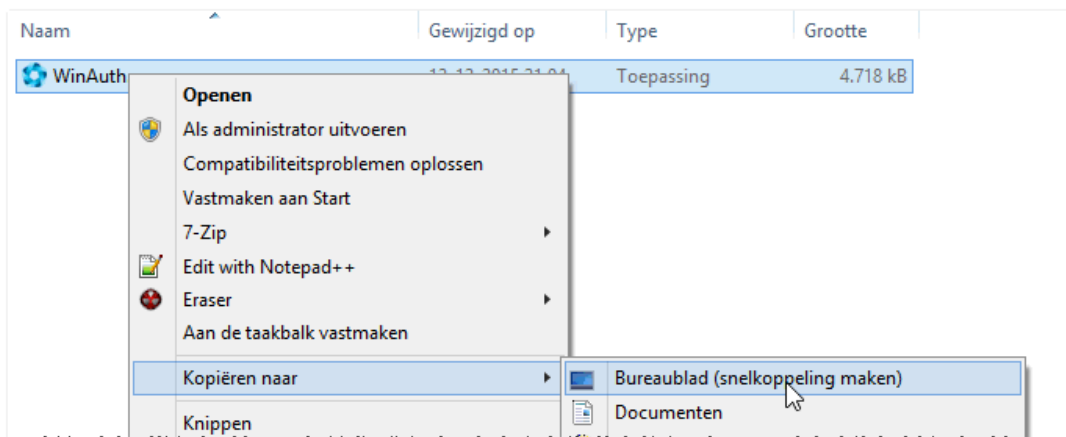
Naam
Gewijzigd op
Type
Grootte

WinAuth
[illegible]
Toepassing
4.718 kB

Openen
Als administrator uitvoeren
Compatibiliteitsproblemen oplossen
Vastmaken aan Start
7-Zip
Edit with Notepad++
Eraser
Aan de taakbalk vastmaken
Kopiëren naar
Knippen

Bureaublad (snelkoppeling maken)
Documenten